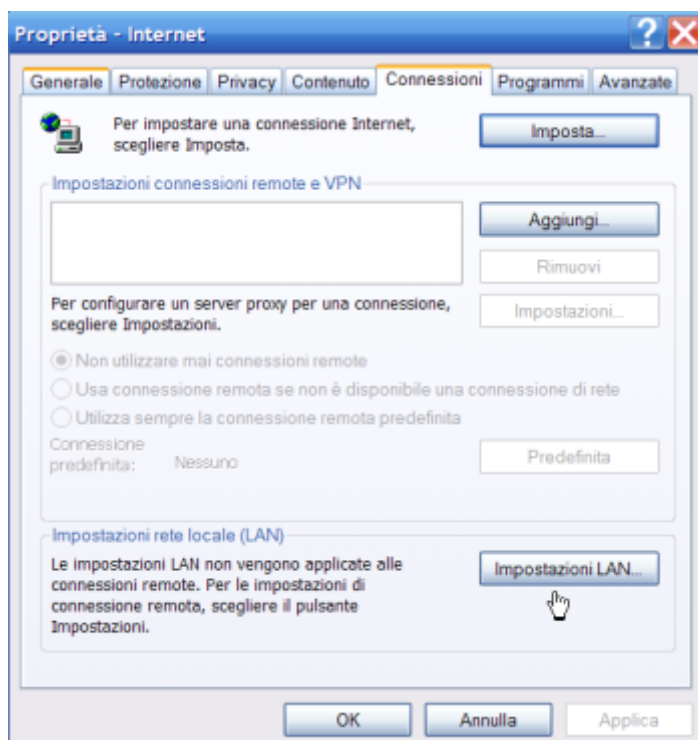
Proprietà - Internet

Generale | Protezione | Privacy | Contenuto | Connessioni | Programmi | Avanzate

Per impostare una connessione Internet, scegliere Imposta.

Imposta...

Impostazioni connessioni remote e VPN

Aggiungi...

Rimuovi

Per configurare un server proxy per una connessione, scegliere Impostazioni.

Impostazioni...

Non utilizzare mai connessioni remote

Usa connessione remota se non è disponibile una connessione di rete

Utilizza sempre la connessione remota predefinita

Connessione predefinita: Nessuno

Predefinita

Impostazioni rete locale (LAN)

Le impostazioni LAN non vengono applicate alle connessioni remote. Per le impostazioni di connessione remota, scegliere il pulsante Impostazioni.

Impostazioni LAN...

OK

Annulla

Applica